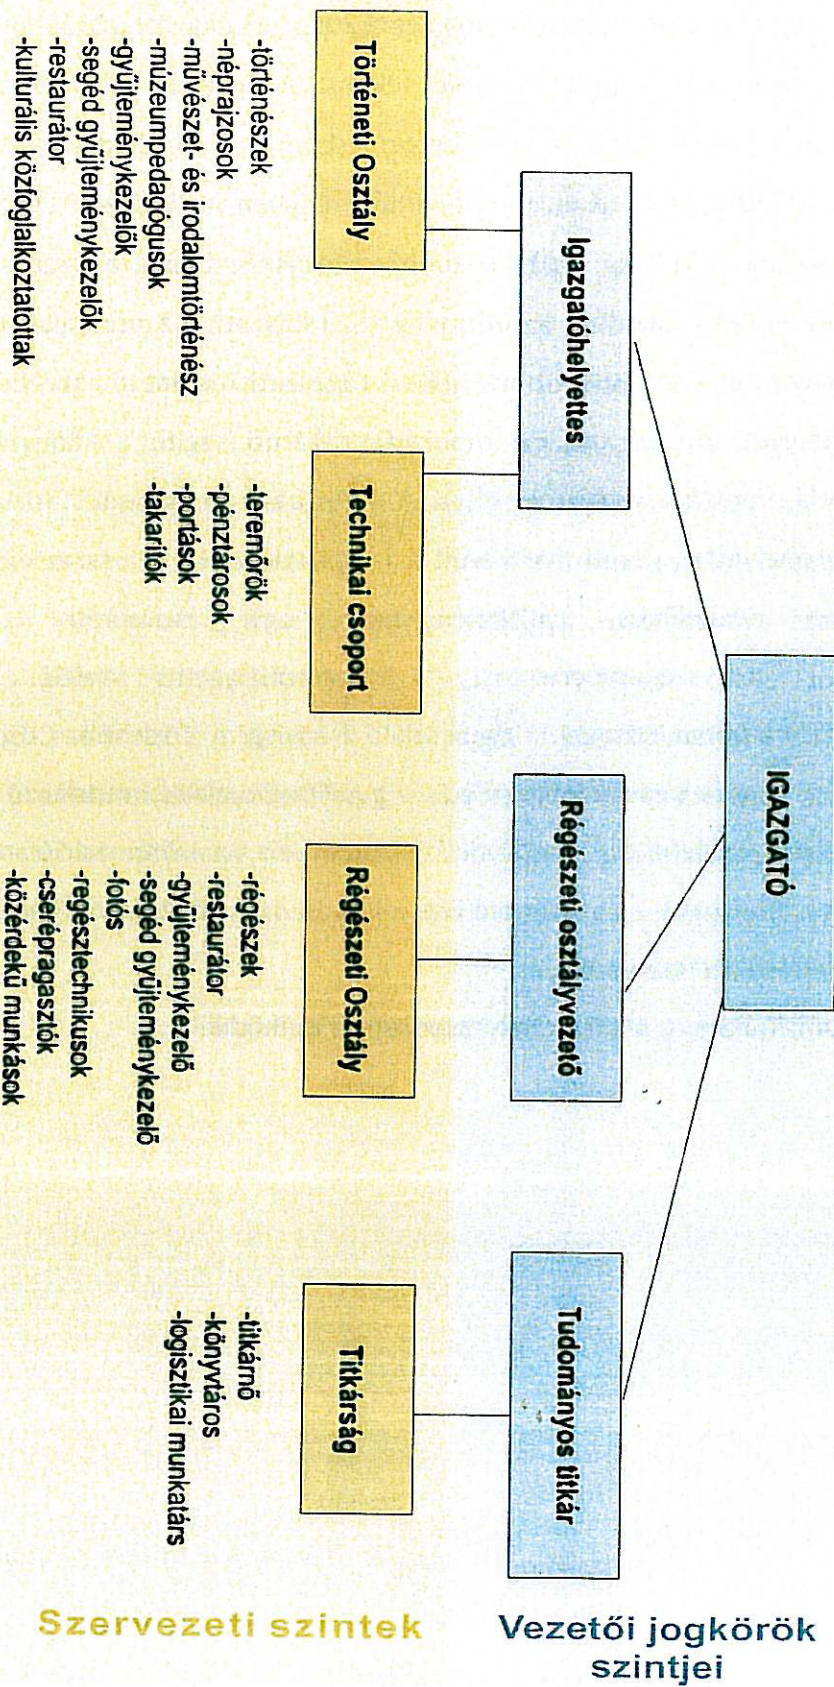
IGAZGATÓ

Igazgatóhelyettes

Régészeti osztályvezető

Tudományos titkár

Történeti Osztály

-történészek
-néprajzosok
-művészet- és irodalomtörténész
-múzeumpedagógusok
-gyűjteménykezelők
-segéd gyűjteménykezelők
-restaurátor
-kulturális közfoglalkoztatottak

Technikai csoport

-teremőrök
-pénztárosok
-portások
-takarítók

Régészeti Osztály

-régészek
-restaurátor
-gyűjteménykezelő
-segéd gyűjteménykezelő
-fotós
-regésztechnikusok
-cserépragasztók
-közérdekű munkások

Titkárság

-titkárnő
-könyvtáros
-logisztikai munkatárs

Szervezeti szintek

Vezetői jogkörök szintjei